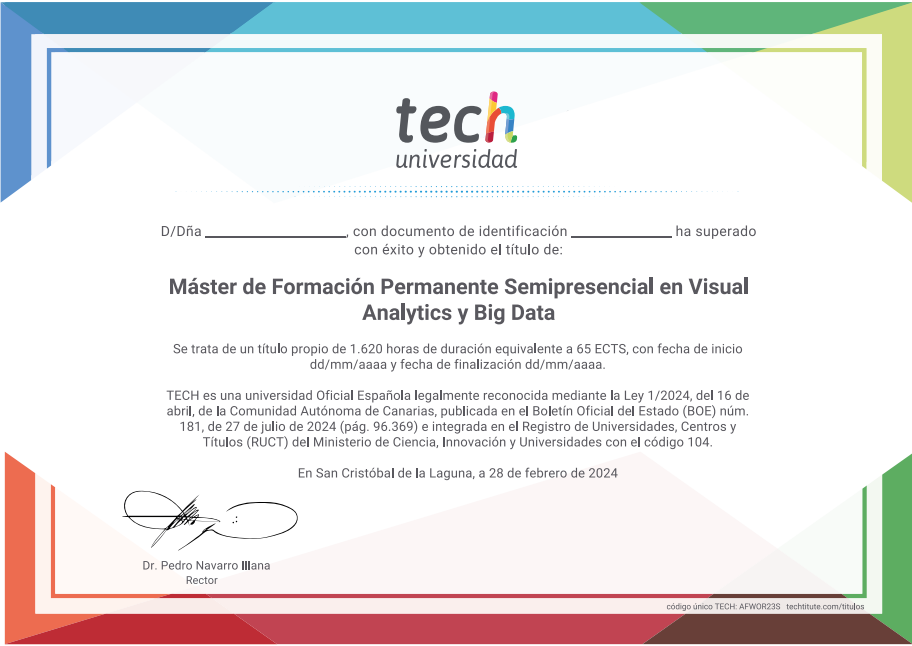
tech
universidad

D/Dña ____________________, con documento de identificación ______________ ha superado con éxito y obtenido el título de:

Máster de Formación Permanente Semipresencial en Visual Analytics y Big Data

Se trata de un título propio de 1.620 horas de duración equivalente a 65 ECTS, con fecha de inicio dd/mm/aaaa y fecha de finalización dd/mm/aaaa.

TECH es una universidad Oficial Española legalmente reconocida mediante la Ley 1/2024, del 16 de abril, de la Comunidad Autónoma de Canarias, publicada en el Boletín Oficial del Estado (BOE) núm. 181, de 27 de julio de 2024 (pág. 96.369) e integrada en el Registro de Universidades, Centros y Títulos (RUCT) del Ministerio de Ciencia, Innovación y Universidades con el código 104.

En San Cristóbal de la Laguna, a 28 de febrero de 2024

Dr. Pedro Navarro Illana
Rector

código único TECH: AFWOR23S techtitute.com/títulos